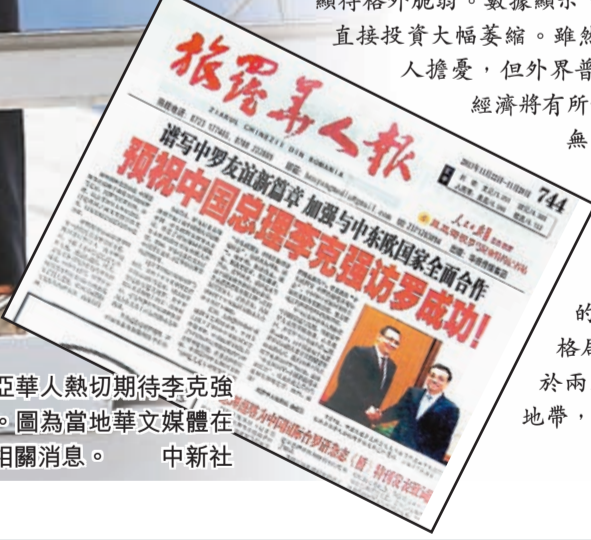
顯得格外脆弱。數據顯示
直接投資大幅萎縮。雖然
人擔憂，但外界普
經濟將有所
無

旅羅華人報
ZIARUL CHINEZII DIN ROMANIA
744
谱写中罗友谊新篇章 加强与中东欧国家全面合作
预祝中国总理李克强访罗成功！

的
格局
於兩
地帶，

亞華人熱切期待李克強
。圖為當地華文媒體在
相關消息。　　中新社